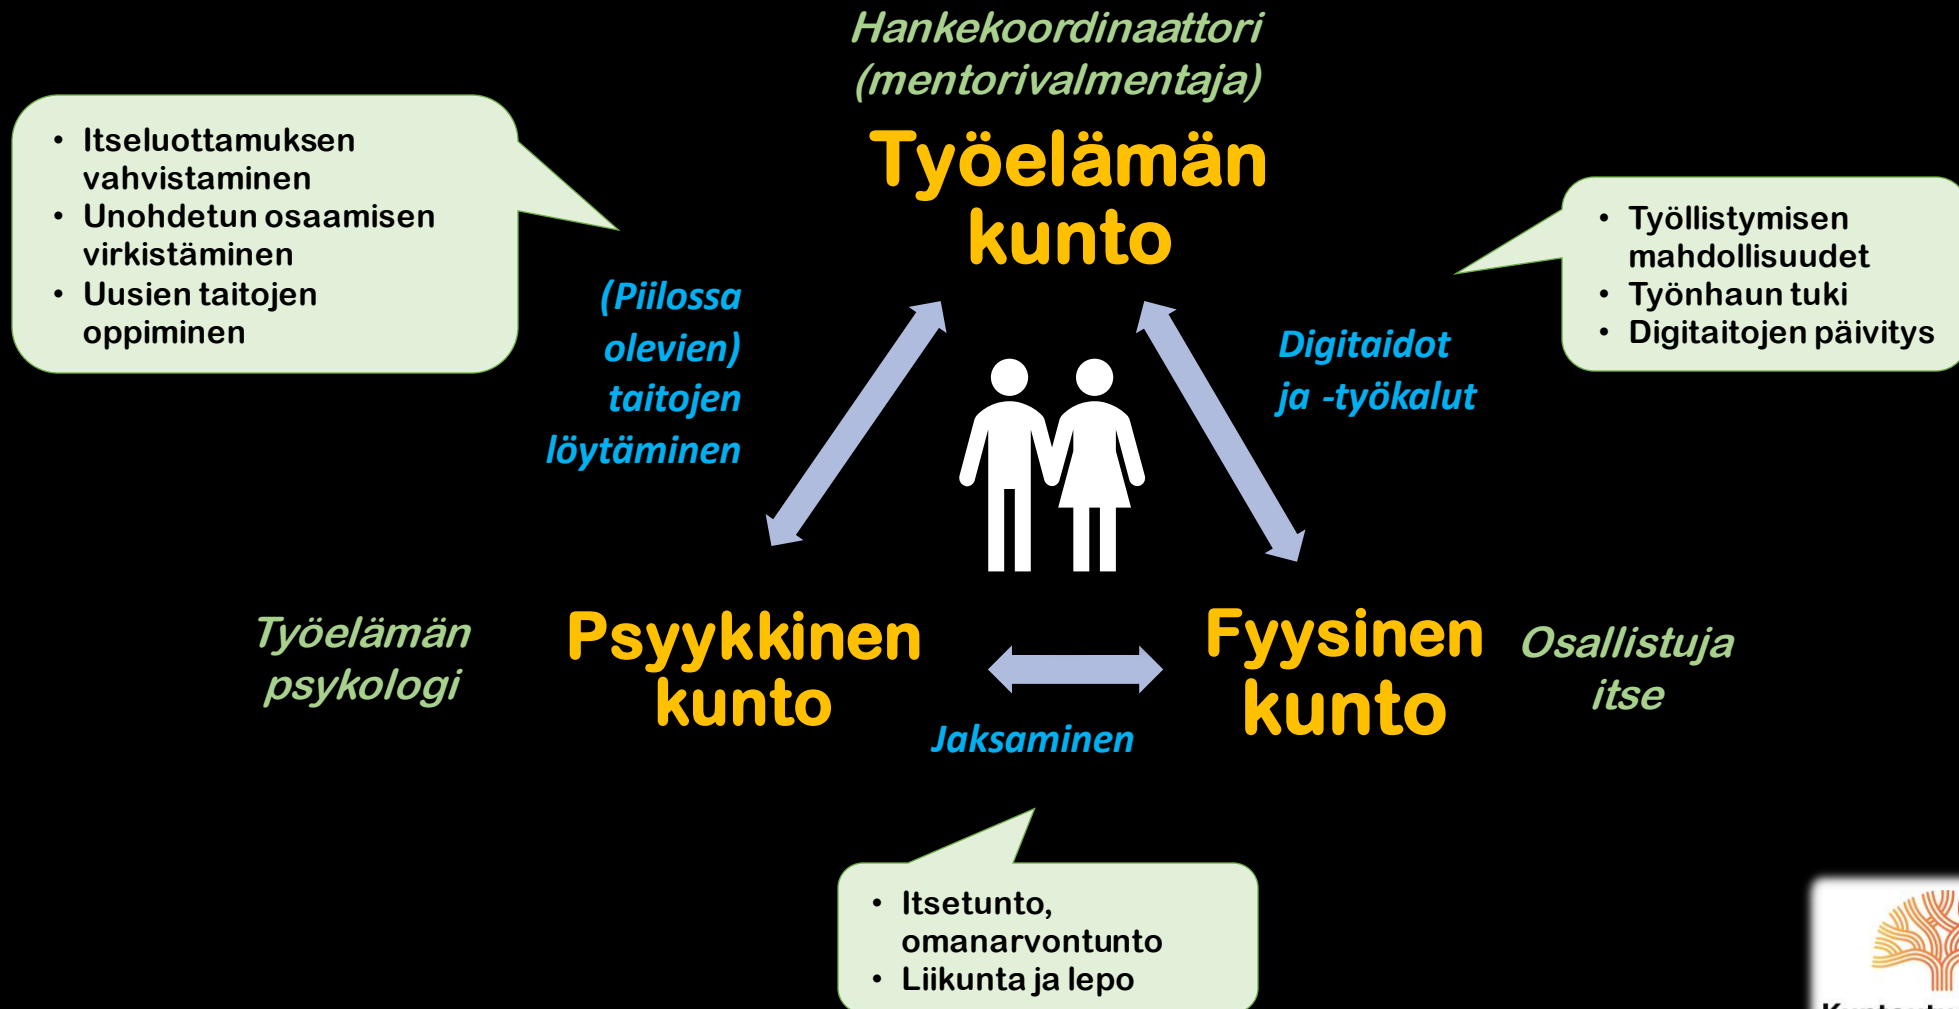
Hankekoordinaattori (mentorivalmentaja)

Työelämän kunto

- Itseluottamuksen vahvistaminen
- Unohdetun osaamisen virkistäminen
- Uusien taitojen oppiminen

(Piilossa olevien) taitojen löytäminen

Digitaidot ja -työkalut

- Työllistymisen mahdollisuudet
- Työnhaun tuki
- Digitaitojen päivitys

Työelämän psykologi

Psyykkinen kunto

Fyysinen kunto

Osallistuja itse

Jaksaminen

- Itsetunto, omanarvontunto
- Liikunta ja lepo

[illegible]